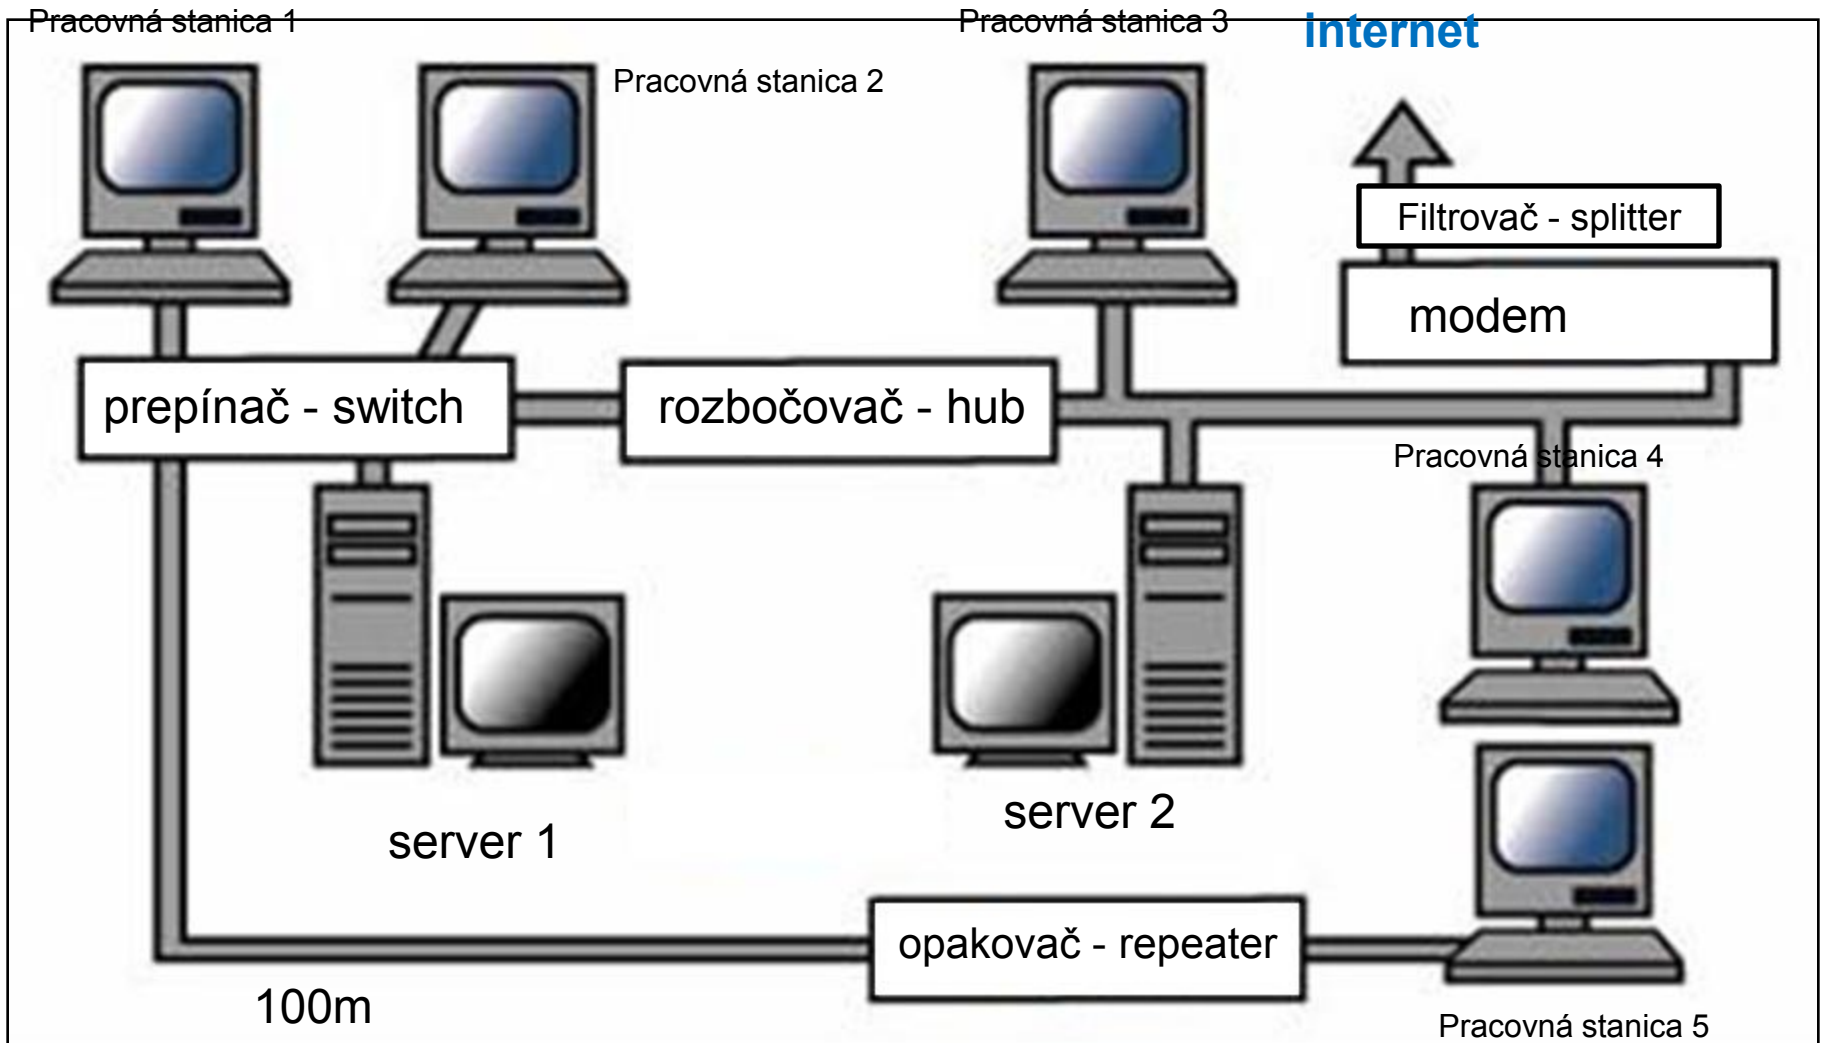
Pracovná stanica 1

Pracovná stanica 2

Pracovná stanica 3

internet

Filtrovač - splitter

modem

prepínač - switch

rozbočovač - hub

Pracovná stanica 4

server 1

server 2

opakovač - repeater

100m

Pracovná stanica 5